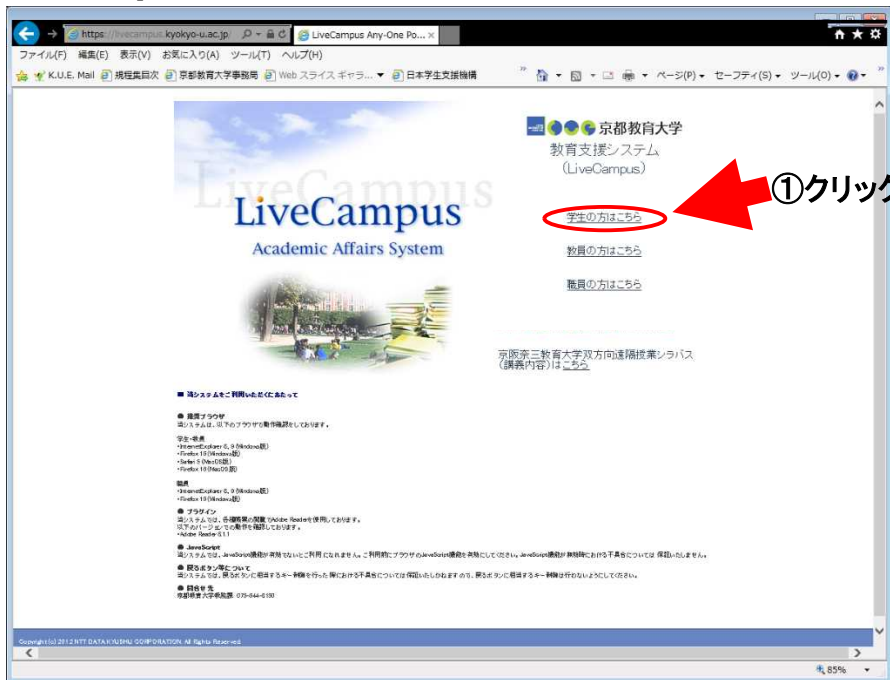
https://livecampus.kyokyo-u.ac.jp/ LiveCampus Any-One Po...

ファイル(F) 編集(E) 表示(V) お気に入り(A) ツール(T) ヘルプ(H)

K.U.E. Mail 規程集目次 京都教育大学事務局 Web スライス ギャラ... 日本学生支援機構

ページ(P) セーフティ(S) ツール(O)

LiveCampus

LiveCampus
Academic Affairs System

京都教育大学
教育支援システム
(LiveCampus)

①クリック

学生の方はこちら

教員の方はこちら

職員の方はこちら

京阪奈三教育大学双方向遠隔授業シラバス(講義内容)はこちら

■ 当システムをご利用いただくにあたって

● 推奨ブラウザ
当システムは、以下のブラウザで動作確認をしております。

学生・教員
・InternetExplorer 8, 9 (Windows版)
・Firefox 19 (Windows版)
・Safari 5 (MacOS版)
・Firefox 19 (MacOS版)

職員
・InternetExplorer 8, 9 (Windows版)
・Firefox 19 (Windows版)

● プラグイン
当システムでは、各種帳票の閲覧でAdobe Readerを使用しております。
以下のバージョンでの動作を確認しております。
・Adobe Reader 9.1.1

● JavaScript
当システムでは、JavaScript機能が有効でないとご利用になれません。ご利用前にブラウザのJavaScript機能を有効にしてください。JavaScript機能が無効時における不具合については 保証いたしません。

● 戻るボタン等について
当システムでは、戻るボタンに相当するキー操作を行った際における不具合については保証いたしかねますので、戻るボタンに相当するキー操作は行わないようにしてください。

● 問合せ先
京都教育大学教務課 075-644-8150

Copyright (c) 2012 NTT DATA KYUSHU CORPORATION. All Rights Reserved.

85%